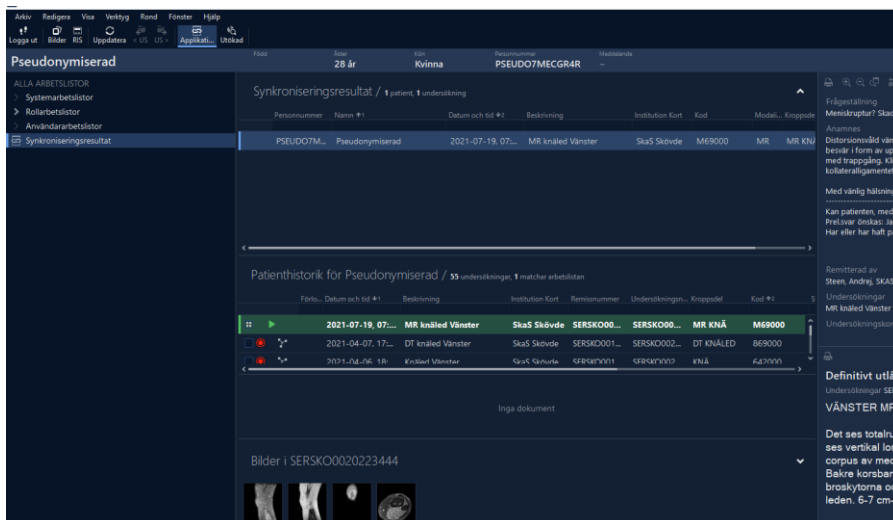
Arkiv Redigera Visa Verktyg Rond Fönster Hjälp
Logga ut Bilder RIS Uppdatera < US US > Applikati... Utökad

Pseudonymiserad
Född
Ålder 28 år
Kön Kvinna
Personnummer PSEUDO7MECGR4R
Meddelande –

ALLA ARBETSLISTOR
Systemarbetslistor
Rollarbetslistor
Användararbetslistor
Synkroniseringsresultat

Synkroniseringsresultat / 1 patient, 1 undersökning

| Personnummer | Namn | Datum och tid | Beskrivning | Institution Kort | Kod | Modali... | Kroppsde |
|---|---|---|---|---|---|---|---|
| PSEUDO7M... | Pseudonymiserad | 2021-07-19, 07:... | MR knäled Vänster | SkaS Skövde | M69000 | MR | MR KN/ |

Patienthistorik för Pseudonymiserad / 55 undersökningar, 1 matchar arbetslistan

| Förlo... | Datum och tid | Beskrivning | Institution Kort | Remissnummer | Undersökningsn... | Kroppsdel | Kod |
|---|---|---|---|---|---|---|---|
| | 2021-07-19, 07:... | MR knäled Vänster | SkaS Skövde | SERSKO00... | SERSKO00... | MR KNÄ | M69000 |
| | 2021-04-07, 17:... | DT knäled Vänster | SkaS Skövde | SERSKO001... | SERSKO002... | DT KNÄLED | 869000 |
| | 2021-04-06, 18: | Knäled Vänster | SkaS Skövde | SERSKO001 | SERSKO002 | KNÄ | 642000 |

Inga dokument

Bilder i SERSKO0020223444

Frågeställning
Meniskruptur? Skad

Anamnes
Distorsionsvåld vän besvär i form av up med trappgång. Kli kollateralligamentet

Med vänlig hälsnin

Kan patienten, med Prel.svar önskas: Ja Har eller har haft p

Remitterad av
Steen, Andrej, SKAS

Undersökningar
MR knäled vänster

Undersökningskor

Definitivt utlå
Undersökningar SE
VÄNSTER MF

Det ses totalru ses vertikal lo corpus av med Bakre korsban broskytorna o leden. 6-7 cm-